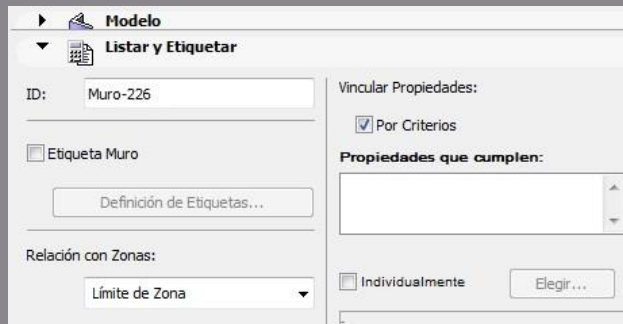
Modelo

Listar y Etiquetar

ID: Muro-226

Etiqueta Muro

Definición de Etiquetas...

Relación con Zonas:

Límite de Zona

Vincular Propiedades:

Por Criterios

Propiedades que cumplen:

Individualmente

Elegir...